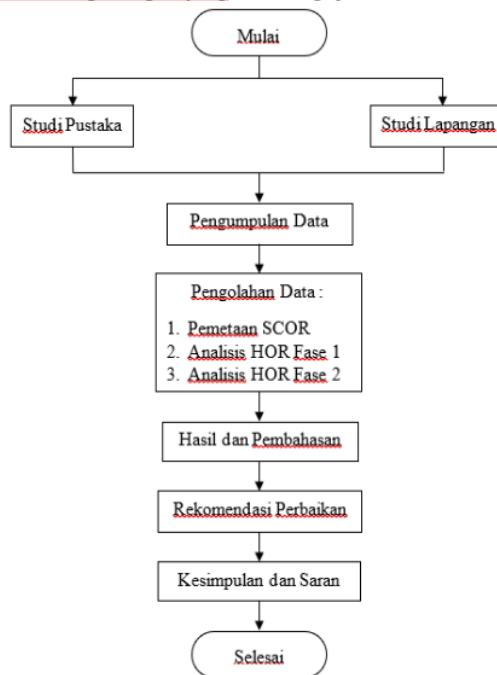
Mulai

Studi Pustaka

Studi Lapangan

Pengumpulan Data

Pengolahan Data :

1. Pemetaan SCOR
2. Analisis HOR Fase 1
3. Analisis HOR Fase 2

Hasil dan Pembahasan

Rekomendasi Perbaikan

Kesimpulan dan Saran

Selesai